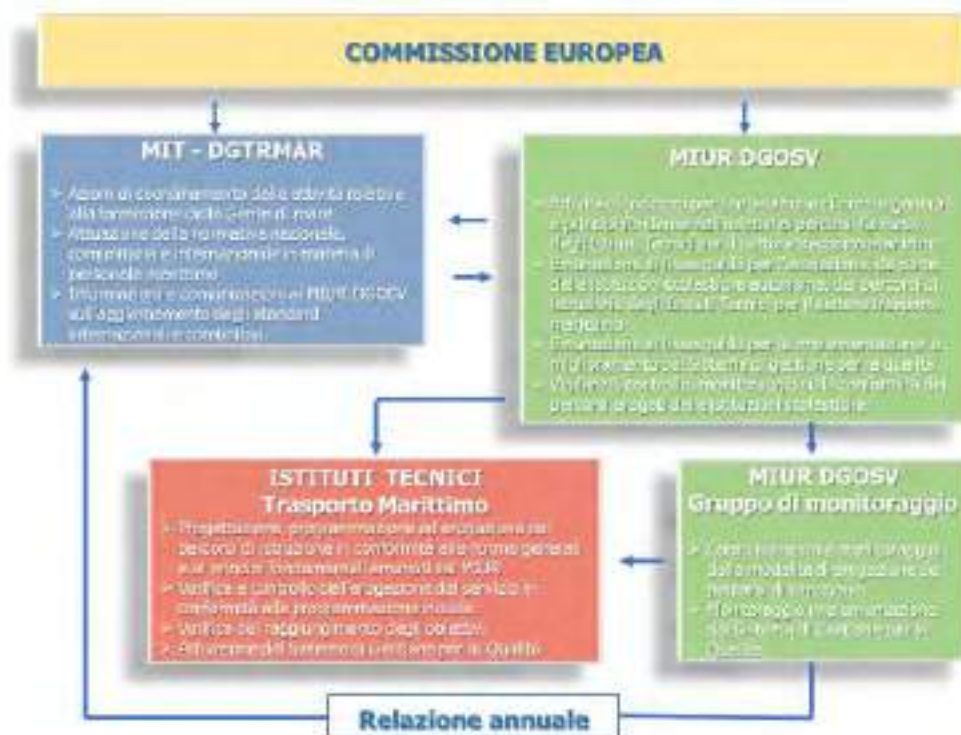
COMMISSIONE EUROPEA

MIT - DGTRMAR

> Azioni di coordinamento delle attività relative alla formazione della Gente di mare
> Attuazione della normativa nazionale, comunitaria e internazionale in materia di personale marittimo
> Informazioni e comunicazioni al MIUR DGOSV sull'aggiornamento degli standard internazionali e comunitari

MIUR DGOSV

> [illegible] per l'organizzazione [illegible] e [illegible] dei percorsi formativi degli Istituti Tecnici per il settore Trasporto marittimo
> Emanazione di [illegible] per l'attuazione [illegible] dei percorsi di istruzione degli Istituti Tecnici per il settore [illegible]
> Emanazione di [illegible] per la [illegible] di un sistema di gestione per la qualità
> Verifica, controllo, monitoraggio sull'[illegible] dei percorsi e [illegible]

ISTITUTI TECNICI
Trasporto Marittimo

> Progettazione, programmazione ed erogazione dei percorsi di istruzione in conformità alle norme generali e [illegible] emanati dal MIUR
> Verifica e controllo dell'erogazione del servizio in conformità alla programmazione iniziale
> Verifica del raggiungimento degli obiettivi
> Attuazione del Sistema di Gestione per la Qualità

MIUR DGOSV
Gruppo di monitoraggio

> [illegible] monitoraggio delle modalità di erogazione dei percorsi di istruzione
> Monitoraggio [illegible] Sistema di Gestione per la Qualità

Relazione annuale